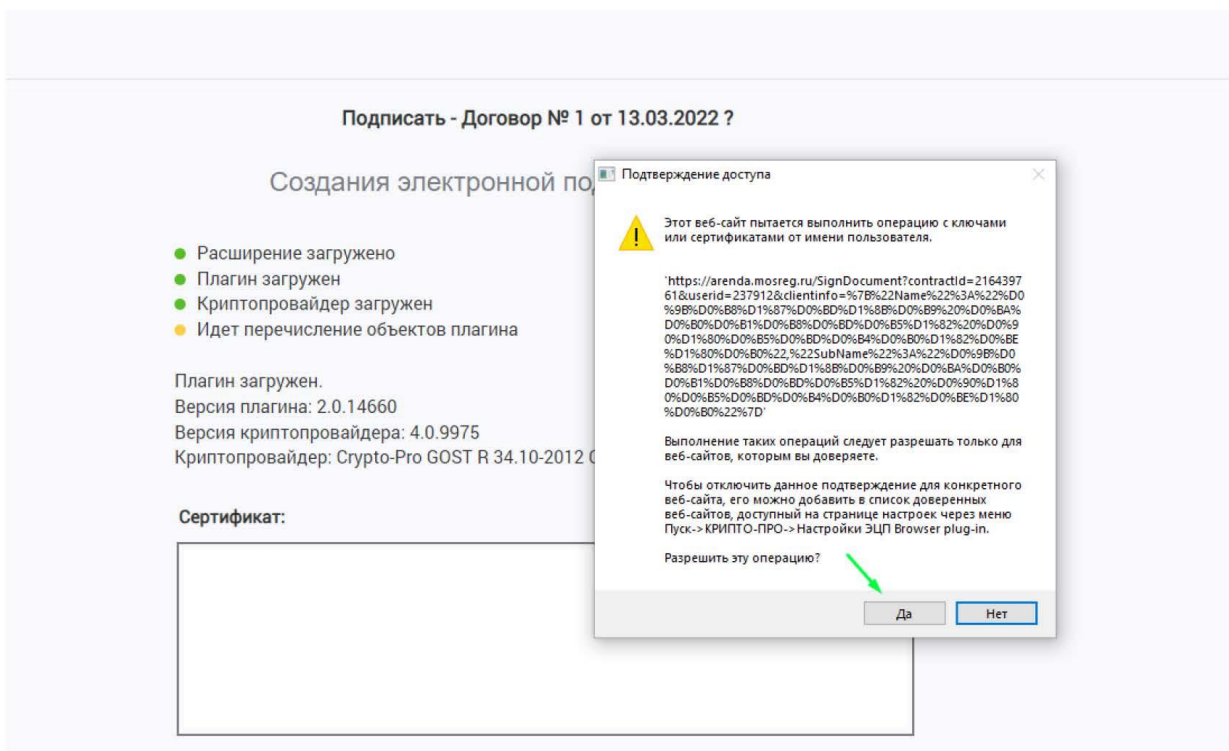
Подписать - Договор № 1 от 13.03.2022 ?

Создания электронной по

Расширение загружено
Плагин загружен
Криптопровайдер загружен
Идет перечисление объектов плагина

Плагин загружен.
Версия плагина: 2.0.14660
Версия криптопровайдера: 4.0.9975
Криптопровайдер: Crypto-Pro GOST R 34.10-2012 C

Сертификат:

Подтверждение доступа

Этот веб-сайт пытается выполнить операцию с ключами или сертификатами от имени пользователя.

`https://arenda.mosreg.ru/SignDocument?contractId=216439761&userid=237912&clientinfo=%7B%22Name%22%3A%22%D0%9B%D0%B8%D1%87%D0%BD%D1%8B%D0%B9%20%D0%BA%D0%B0%D0%B1%D0%B8%D0%BD%D0%B5%D1%82%20%D0%90%D1%80%D0%B5%D0%BD%D0%B4%D0%B0%D1%82%D0%BE%D1%80%D0%B0%22,%22SubName%22%3A%22%D0%9B%D0%B8%D1%87%D0%BD%D1%8B%D0%B9%20%D0%BA%D0%B0%D0%B1%D0%B8%D0%BD%D0%B5%D1%82%20%D0%90%D1%80%D0%B5%D0%BD%D0%B4%D0%B0%D1%82%D0%BE%D1%80%D0%B0%22%7D`

Выполнение таких операций следует разрешать только для веб-сайтов, которым вы доверяете.

Чтобы отключить данное подтверждение для конкретного веб-сайта, его можно добавить в список доверенных веб-сайтов, доступный на странице настроек через меню Пуск->КРИПТО-ПРО->Настройки ЭЦП Browser plug-in.

Разрешить эту операцию?

Да
Нет